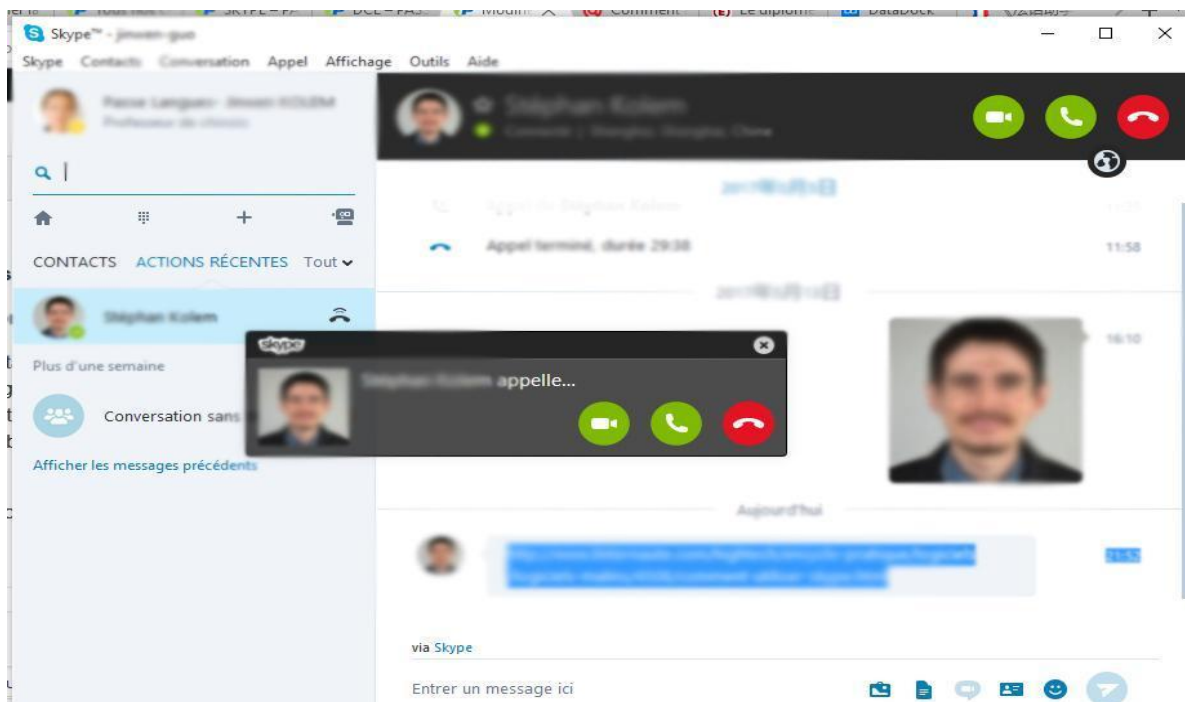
Skype™ - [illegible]

Skype Contacts Conversation Appel Affichage Outils Aide

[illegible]
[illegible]

CONTACTS ACTIONS RÉCENTES Tout

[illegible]

Plus d'une semaine

Conversation sans

Afficher les messages précédents

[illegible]

Appel terminé, durée 29:38 11:58

16:10

skype

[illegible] appelle...

Aujourd'hui

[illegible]

via Skype

Entrer un message ici